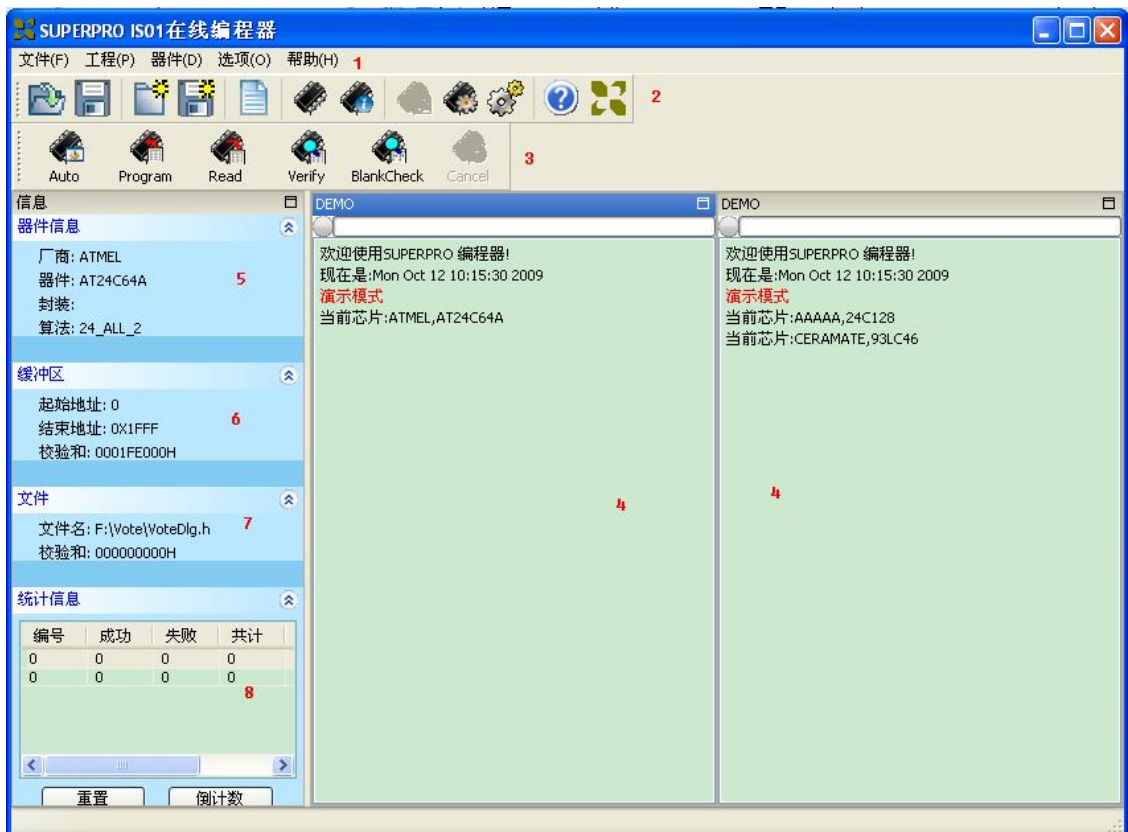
SUPERPRO IS01在线编程器

文件(F) 工程(P) 器件(D) 选项(O) 帮助(H) 1

2

Auto Program Read Verify BlankCheck Cancel 3

信息

器件信息

厂商: ATMEL
器件: AT24C64A
封装:
算法: 24_ALL_2

5

缓冲区

起始地址: 0
结束地址: 0X1FFF
校验和: 0001FE000H

6

文件

文件名: F:\Vote\VoteDlg.h
校验和: 000000000H

7

统计信息

| 编号 | 成功 | 失败 | 共计 |
|---|---|---|---|
| 0 | 0 | 0 | 0 |
| 0 | 0 | 0 | 0 |

8

重置 倒计数

DEMO

欢迎使用SUPERPRO 编程器!
现在是:Mon Oct 12 10:15:30 2009
演示模式
当前芯片:ATMEL,AT24C64A

4

DEMO

欢迎使用SUPERPRO 编程器!
现在是:Mon Oct 12 10:15:30 2009
演示模式
当前芯片:AAAAA,24C128
当前芯片:CERAMATE,93LC46

4